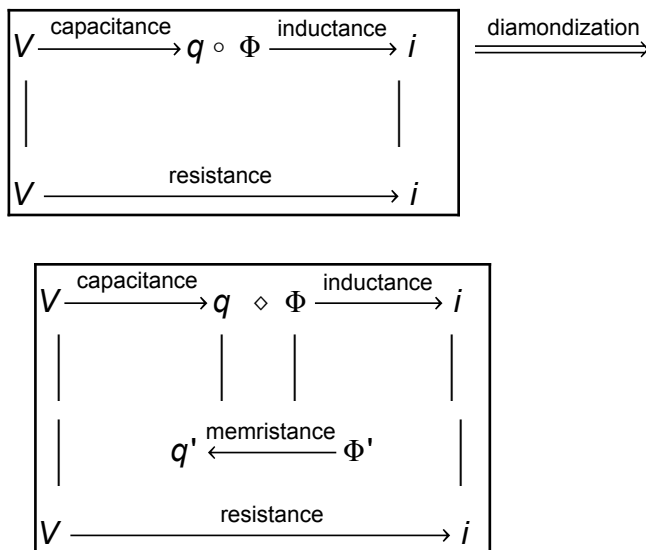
$V \xrightarrow{\text{capacitance}} q \circ \Phi \xrightarrow{\text{inductance}} i$

$V \xrightarrow{\text{resistance}} i$

$\xrightarrow{\text{diamondization}}$

$V \xrightarrow{\text{capacitance}} q \diamond \Phi \xrightarrow{\text{inductance}} i$

$q' \xleftarrow{\text{memristance}} \Phi'$

$V \xrightarrow{\text{resistance}} i$